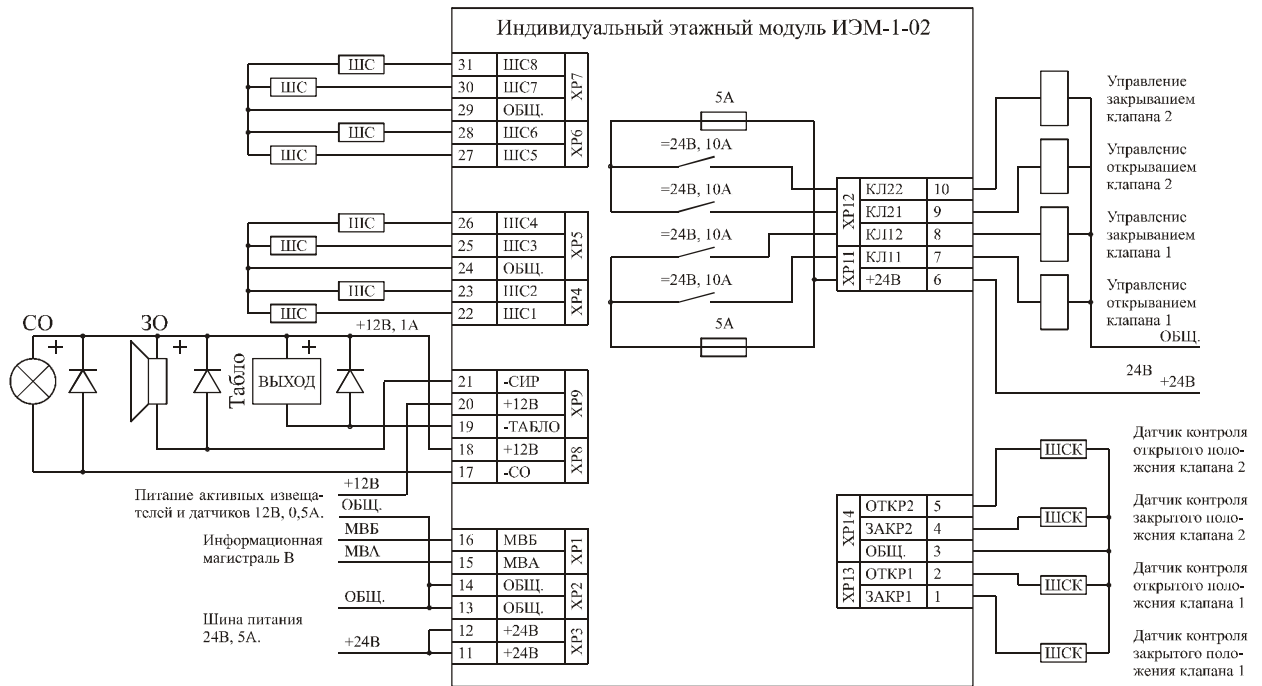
Индивидуальный этажный модуль ИЭМ-1-02

ШС
ШС
ШС
ШС
31 ШС8
30 ШС7
29 ОБЩ.
28 ШС6
27 ШС5
ХР7
ХР6

ШС
ШС
ШС
ШС
26 ШС4
25 ШС3
24 ОБЩ.
23 ШС2
22 ШС1
ХР5
ХР4

СО
ЗО
+
+
+
Табло
ВЫХОД
+12В, 1А

21 -СИР
20 +12В
19 -ТАБЛО
18 +12В
17 -СО
ХР9
ХР8

+12В
ОБЩ.
Питание активных извещателей и датчиков 12В, 0,5А.

МВБ
МВА
Информационная магистраль В
16 МВБ
15 МВА
ХР1

ОБЩ.
14 ОБЩ.
13 ОБЩ.
ХР2

Шина питания 24В, 5А.
+24В
12 +24В
11 +24В
ХР3

5А
=24В, 10А
=24В, 10А
=24В, 10А
=24В, 10А
5А

ХР12
КЛ22 10
КЛ21 9
КЛ12 8
ХР11
КЛ11 7
+24В 6

Управление закрыванием клапана 2
Управлснис открыванием клапана 2
Управлснис закрыванием клапана 1
Управлснис открыванием клапана 1
ОБЩ.
24В
+24В

ХР14
ОТКР2 5
ЗАКР2 4
ОБЩ. 3
ХР13
ОТКР1 2
ЗАКР1 1

ШСК
ШСК
ШСК
ШСК

Датчик контроля открытого положения клапана 2
Датчик контроля закрытого положения клапана 2
Датчик контроля открытого положения клапана 1
Датчик контроля закрытого положения клапана 1